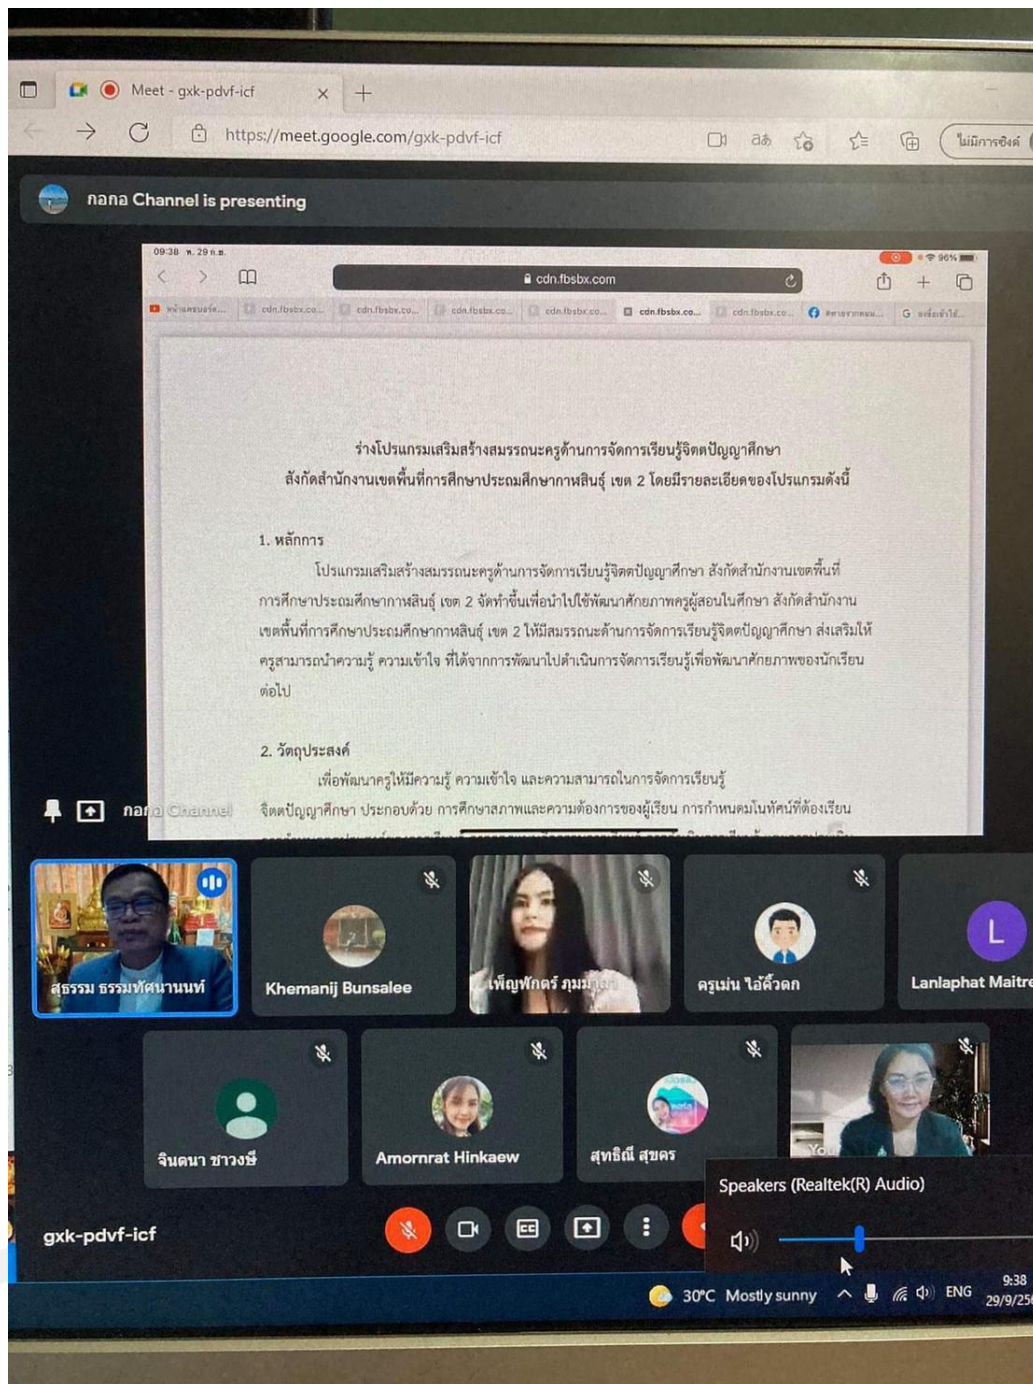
Meet - gxk-pdvf-icf

https://meet.google.com/gxk-pdvf-icf

ไม่มีการซิงค์

กลกล Channel is presenting

09:38 พ. 29 ก.ย.

cdn.fbsbx.com

ร่างโปรแกรมเสริมสร้างสมรรถนะครูด้านการจัดการเรียนรู้จิตตปัญญาศึกษา สังกัดสำนักงานเขตพื้นที่การศึกษาประถมศึกษากาฬสินธุ์ เขต 2 โดยมีรายละเอียดของโปรแกรมดังนี้

1. หลักการ

โปรแกรมเสริมสร้างสมรรถนะครูด้านการจัดการเรียนรู้จิตตปัญญาศึกษา สังกัดสำนักงานเขตพื้นที่การศึกษาประถมศึกษากาฬสินธุ์ เขต 2 จัดทำขึ้นเพื่อนำไปใช้พัฒนาศักยภาพครูผู้สอนในศึกษา สังกัดสำนักงานเขตพื้นที่การศึกษาประถมศึกษากาฬสินธุ์ เขต 2 ให้มีสมรรถนะด้านการจัดการเรียนรู้จิตตปัญญาศึกษา ส่งเสริมให้ครูสามารถนำความรู้ ความเข้าใจ ที่ได้จากการพัฒนาไปดำเนินการจัดการเรียนรู้เพื่อพัฒนาศักยภาพของนักเรียนต่อไป

2. วัตถุประสงค์

เพื่อพัฒนาครูให้มีความรู้ ความเข้าใจ และความสามารถในการจัดการเรียนรู้จิตตปัญญาศึกษา ประกอบด้วย การศึกษาสภาพและความต้องการของผู้เรียน การกำหนดมโนทัศน์ที่ต้องเรียน

กลกล Channel

สุธรรม ธรรมทัศนานนท์

Khemanij Bunsalee

เพ็ญศักดร์ ภูมมา

ครูเม่น ไอ้ค้วดก

Lanlaphat Maitre

จินตนา ชาวงษ์

Amornrat Hinkaew

สุทธิณี สุขคร

You

Speakers (Realtek(R) Audio)

gxk-pdvf-icf

30°C Mostly sunny

ENG

9:38
29/9/25